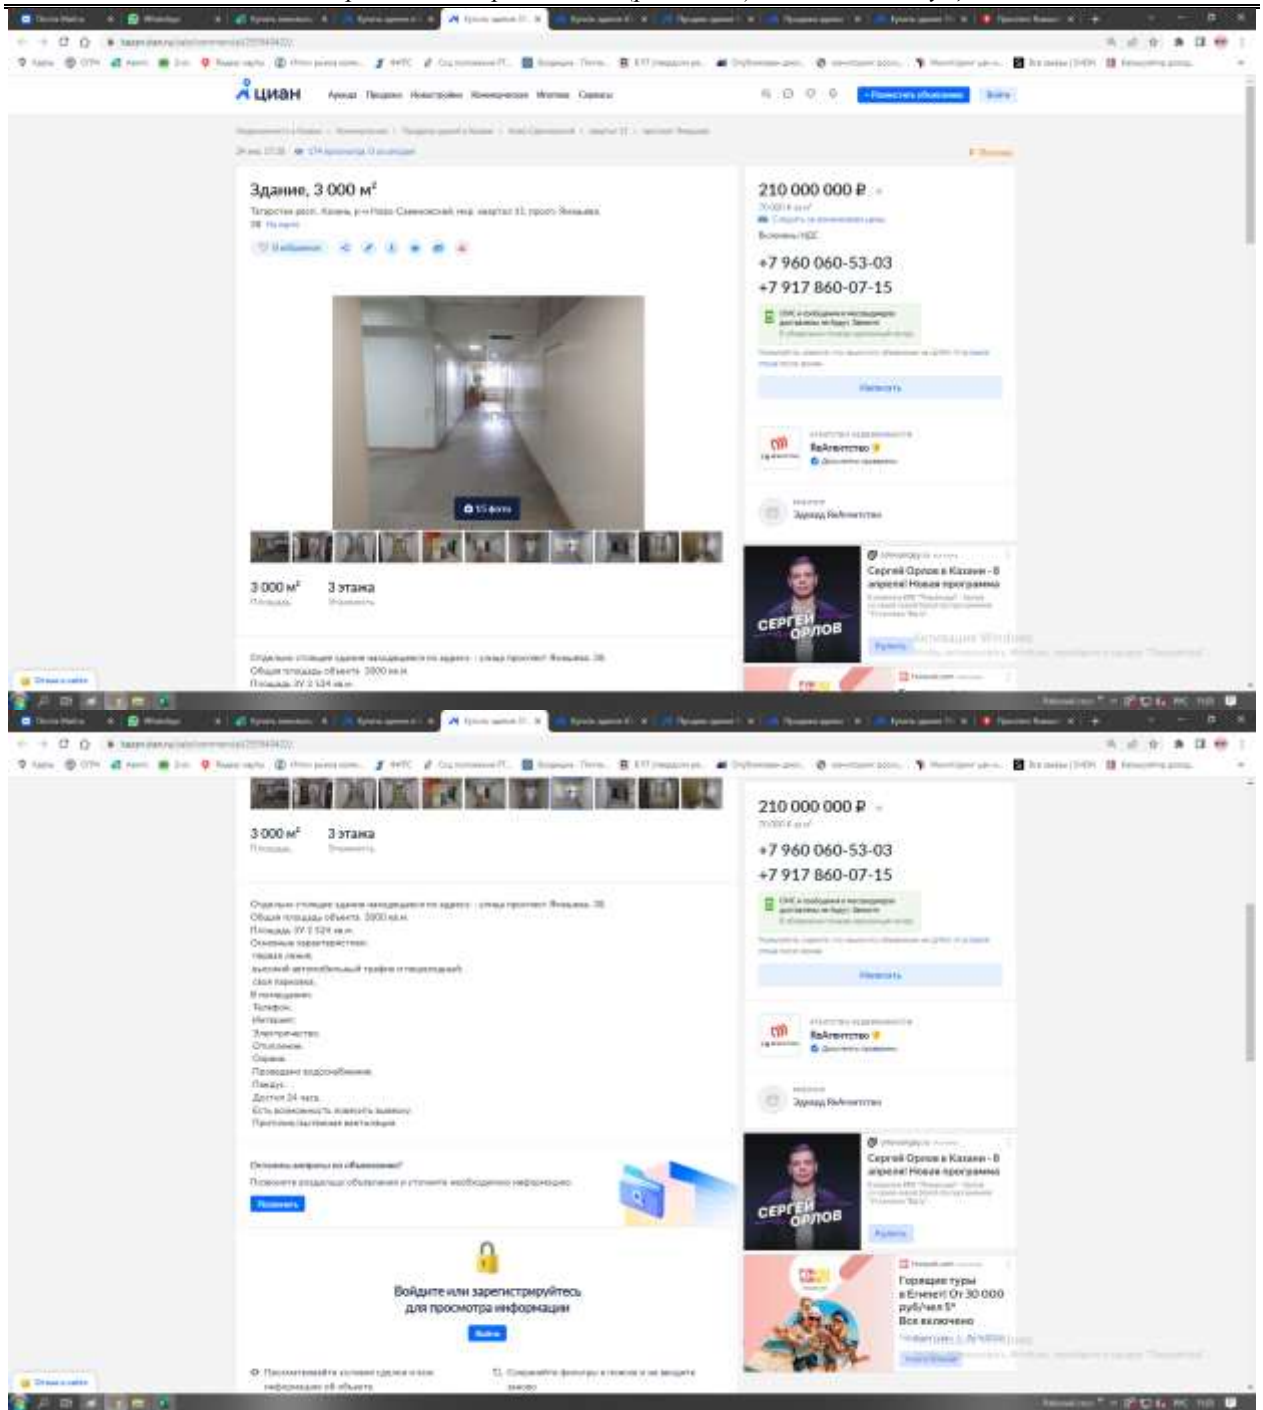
циан

Здание, 3 000 м²

15 фото

3 000 м²
3 этажа

210 000 000 ₽

+7 960 060-53-03
+7 917 860-07-15

ЯаАгентство

Сергей Орлов в Казани - 8 апреля! Новая программа

СЕРГЕЙ ОРЛОВ

210 000 000 ₽

+7 960 060-53-03
+7 917 860-07-15

3 000 м²
3 этажа

ЯаАгентство

Сергей Орлов в Казани - 8 апреля! Новая программа

СЕРГЕЙ ОРЛОВ

Горящие туры в Египет! От 30 000 руб/чел 5* Все включено

Войдите или зарегистрируйтесь для просмотра информации

Войти